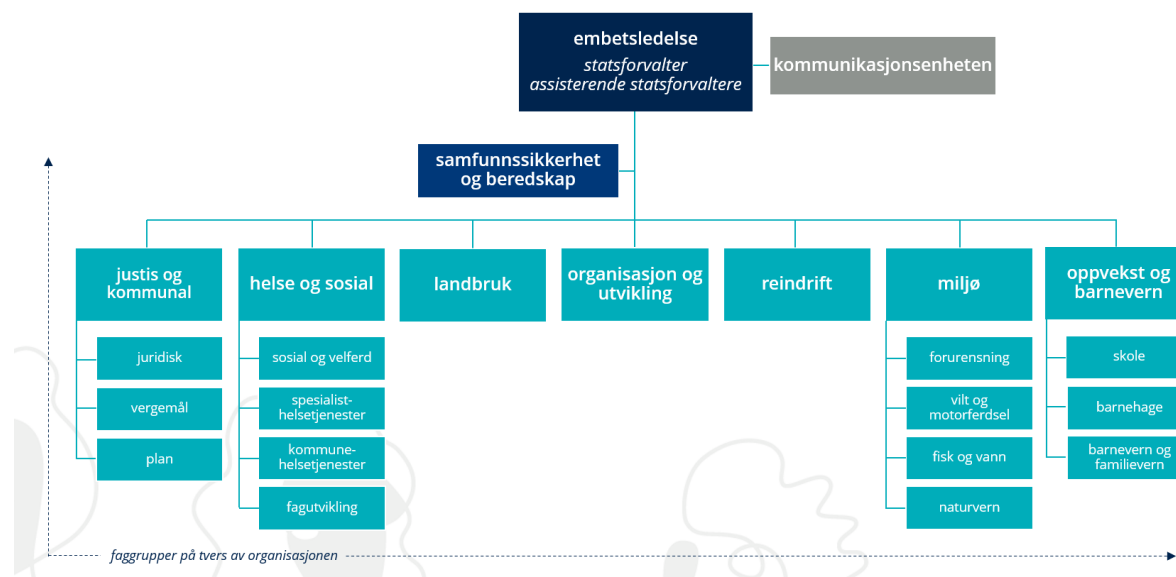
embetsledelse
statsforvalter
assisterende statsforvaltere

kommunikasjonsenheten

samfunnssikkerhet og beredskap

justis og kommunal
juridisk
vergemål
plan

helse og sosial
sosial og velferd
spesialisthelsetjenester
kommunehelsetjenester
fagutvikling

landbruk

organisasjon og utvikling

reindrift

miljø
forurensning
vilt og motorferdsel
fisk og vann
naturvern

oppvekst og barnevern
skole
barnehage
barnevern og familievern

faggrupper på tvers av organisasjonen